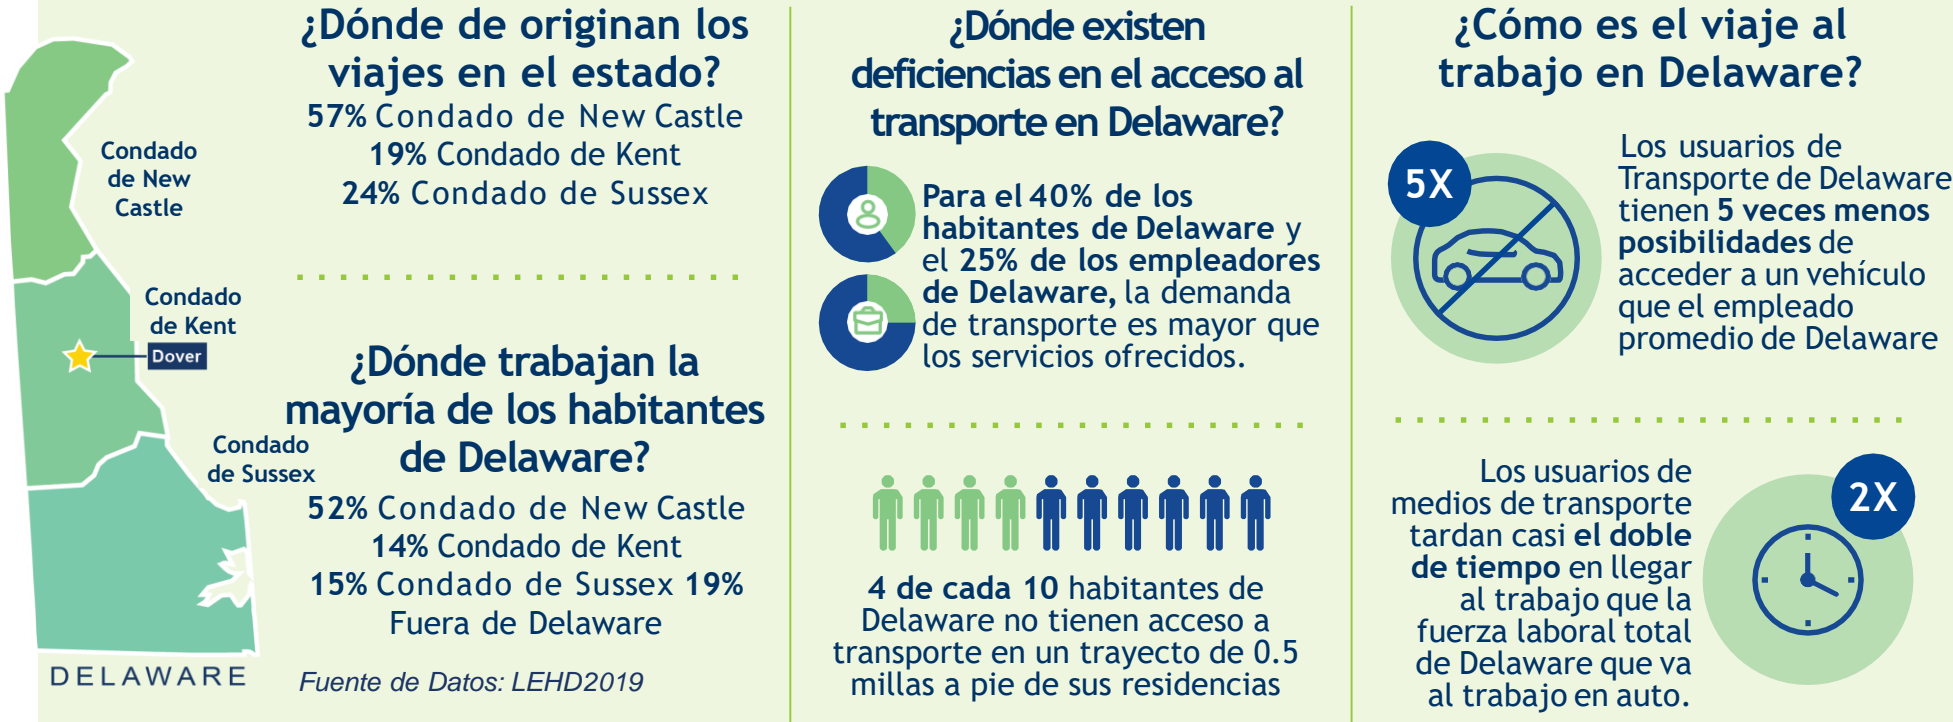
Condado de New Castle

Condado de Kent

Dover

Condado de Sussex

DELAWARE

¿Dónde de originan los viajes en el estado?

57% Condado de New Castle
19% Condado de Kent
24% Condado de Sussex

¿Dónde trabajan la mayoría de los habitantes de Delaware?

52% Condado de New Castle
14% Condado de Kent
15% Condado de Sussex 19% Fuera de Delaware

Fuente de Datos: LEHD2019

¿Dónde existen deficiencias en el acceso al transporte en Delaware?

Para el 40% de los habitantes de Delaware y el 25% de los empleadores de Delaware, la demanda de transporte es mayor que los servicios ofrecidos.

4 de cada 10 habitantes de Delaware no tienen acceso a transporte en un trayecto de 0.5 millas a pie de sus residencias

¿Cómo es el viaje al trabajo en Delaware?

5X

Los usuarios de Transporte de Delaware tienen 5 veces menos posibilidades de acceder a un vehículo que el empleado promedio de Delaware

Los usuarios de medios de transporte tardan casi el doble de tiempo en llegar al trabajo que la fuerza laboral total de Delaware que va al trabajo en auto.

2X